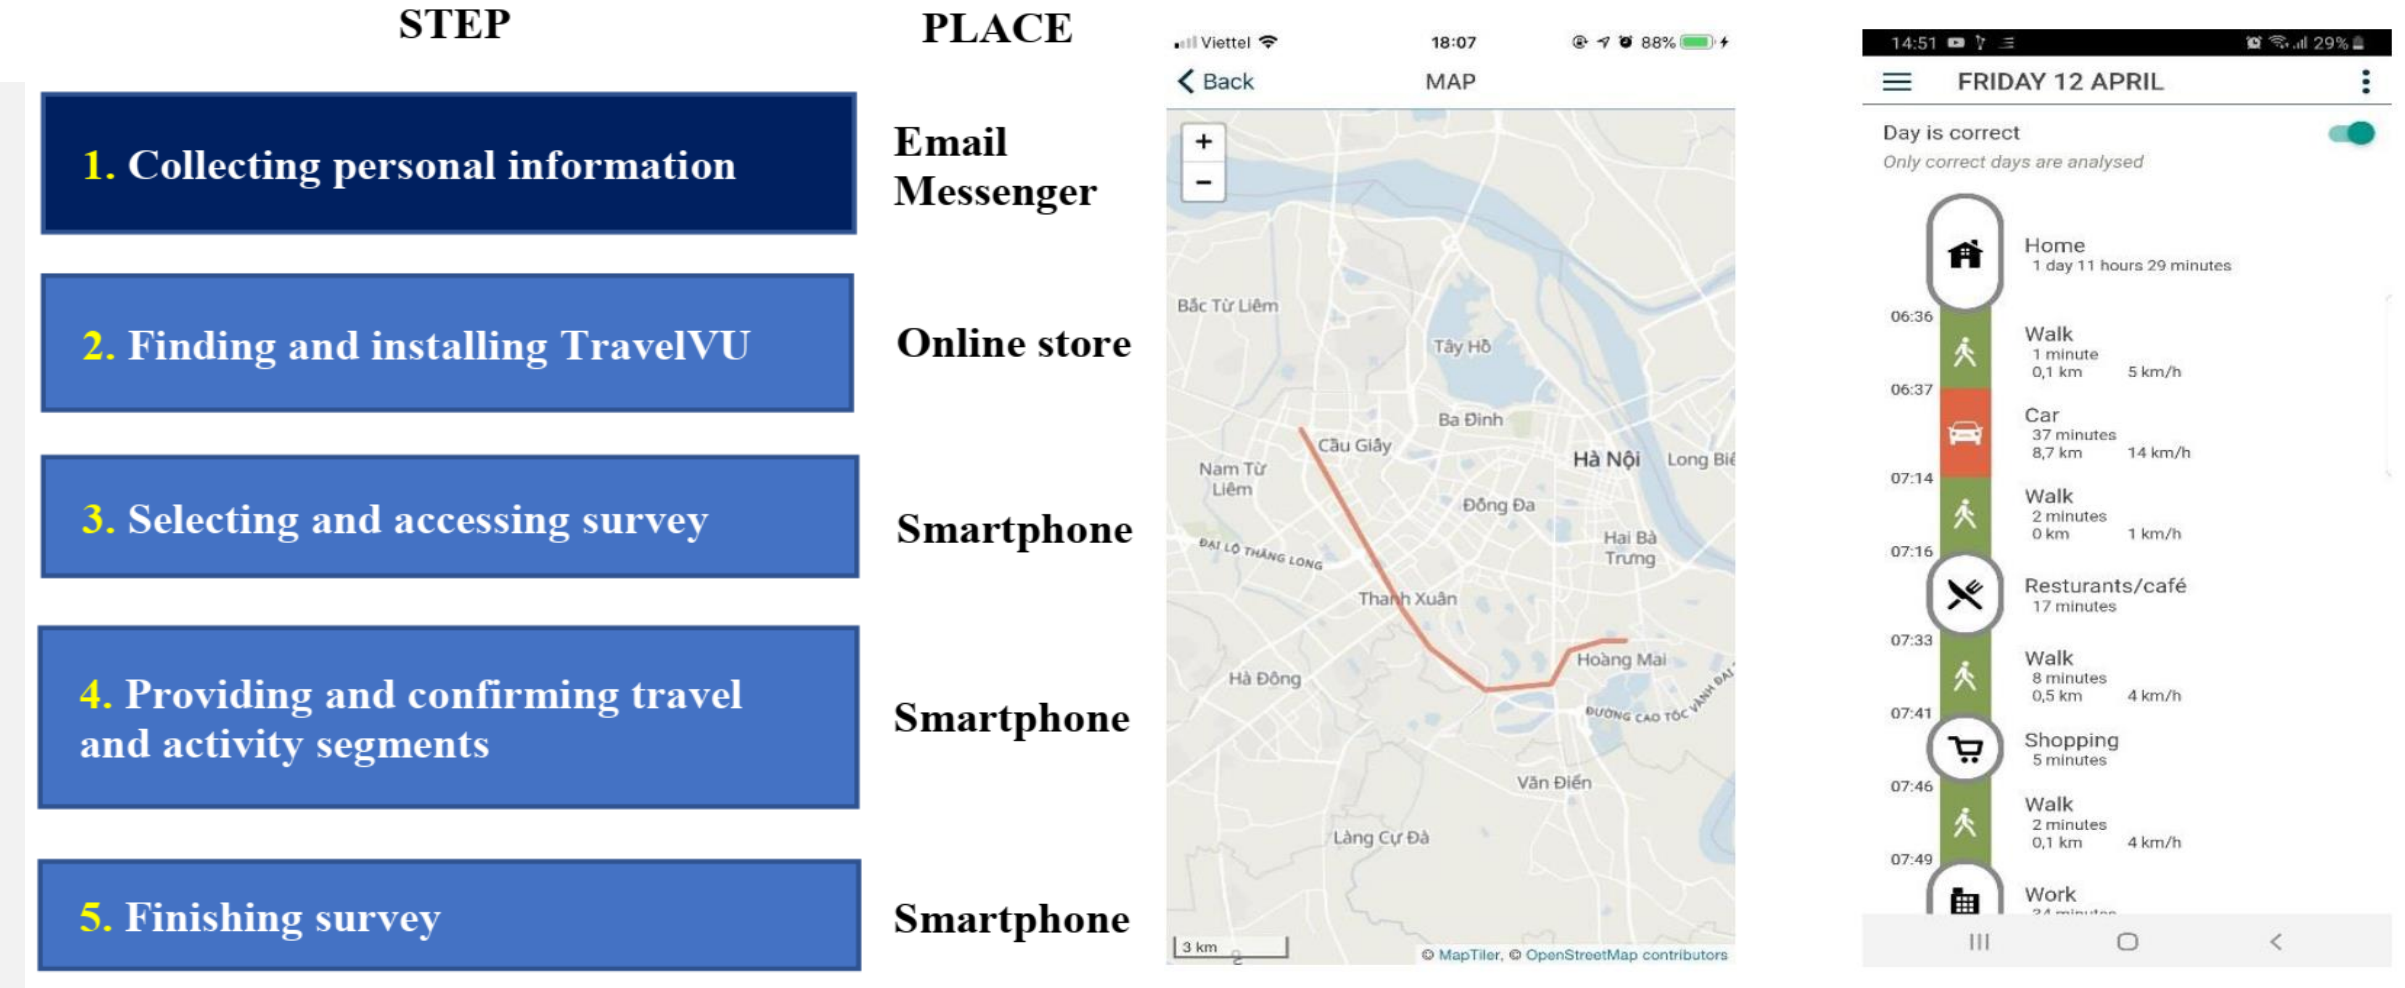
STEP

PLACE

1. Collecting personal information

Email
Messenger

2. Finding and installing TravelVU

Online store

3. Selecting and accessing survey

Smartphone

4. Providing and confirming travel and activity segments

Smartphone

5. Finishing survey

Smartphone

Viettel 18:07 88%

Back MAP

+
−

Bắc Từ Liêm
Tây Hồ
Ba Đình
Cầu Giấy
Hà Nội
Long Biê
Nam Từ Liêm
Đống Đa
Hai Bà Trưng
ĐẠI LỘ THĂNG LONG
Thanh Xuân
Hoàng Mai
Hà Đông
ĐƯỜNG CAO TỐC
Văn Điển
Làng Cự Đà
3 km
© MapTiler, © OpenStreetMap contributors

14:51 29%

FRIDAY 12 APRIL

Day is correct
Only correct days are analysed

Home
1 day 11 hours 29 minutes
06:36
Walk
1 minute
0,1 km 5 km/h
06:37
Car
37 minutes
8,7 km 14 km/h
07:14
Walk
2 minutes
0 km 1 km/h
07:16
Resturants/café
17 minutes
07:33
Walk
8 minutes
0,5 km 4 km/h
07:41
Shopping
5 minutes
07:46
Walk
2 minutes
0,1 km 4 km/h
07:49
Work
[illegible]